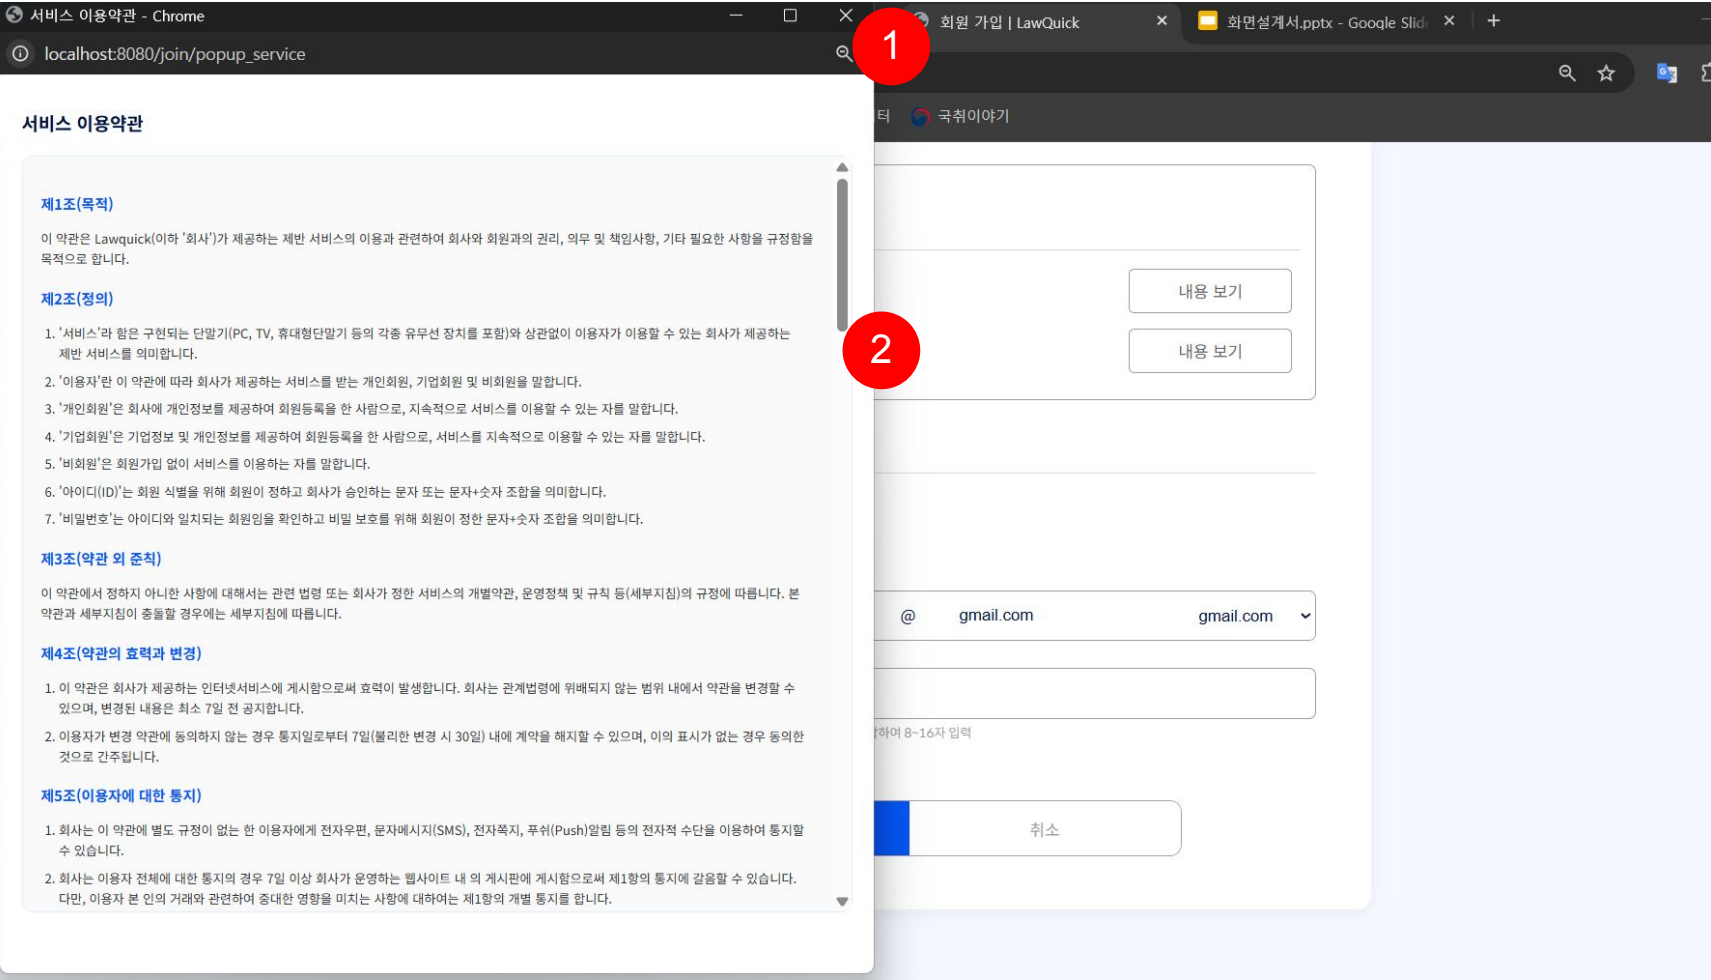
서비스 이용약관 - Chrome

localhost:8080/join/popup_service

회원 가입 | LawQuick

화면설계서.pptx - Google Slid

+

1

터 국취이야기

서비스 이용약관

제1조(목적)

이 약관은 Lawquick(이하 '회사')가 제공하는 제반 서비스의 이용과 관련하여 회사와 회원과의 권리, 의무 및 책임사항, 기타 필요한 사항을 규정함을 목적으로 합니다.

제2조(정의)

1. '서비스'라 함은 구현되는 단말기(PC, TV, 휴대형단말기 등의 각종 유무선 장치를 포함)와 상관없이 이용자가 이용할 수 있는 회사가 제공하는 제반 서비스를 의미합니다.
2. '이용자'란 이 약관에 따라 회사가 제공하는 서비스를 받는 개인회원, 기업회원 및 비회원을 말합니다.
3. '개인회원'은 회사에 개인정보를 제공하여 회원등록을 한 사람으로, 지속적으로 서비스를 이용할 수 있는 자를 말합니다.
4. '기업회원'은 기업정보 및 개인정보를 제공하여 회원등록을 한 사람으로, 서비스를 지속적으로 이용할 수 있는 자를 말합니다.
5. '비회원'은 회원가입 없이 서비스를 이용하는 자를 말합니다.
6. '아이디(ID)'는 회원 식별을 위해 회원이 정하고 회사가 승인하는 문자 또는 문자+숫자 조합을 의미합니다.
7. '비밀번호'는 아이디와 일치되는 회원임을 확인하고 비밀 보호를 위해 회원이 정한 문자+숫자 조합을 의미합니다.

제3조(약관 외 준칙)

이 약관에서 정하지 아니한 사항에 대해서는 관련 법령 또는 회사가 정한 서비스의 개별약관, 운영정책 및 규칙 등(세부지침)의 규정에 따릅니다. 본 약관과 세부지침이 충돌할 경우에는 세부지침에 따릅니다.

제4조(약관의 효력과 변경)

1. 이 약관은 회사가 제공하는 인터넷서비스에 게시함으로써 효력이 발생합니다. 회사는 관계법령에 위배되지 않는 범위 내에서 약관을 변경할 수 있으며, 변경된 내용은 최소 7일 전 공지합니다.
2. 이용자가 변경 약관에 동의하지 않는 경우 통지일로부터 7일(불리한 변경 시 30일) 내에 계약을 해지할 수 있으며, 이의 표시가 없는 경우 동의한 것으로 간주됩니다.

제5조(이용자에 대한 통지)

1. 회사는 이 약관에 별도 규정이 없는 한 이용자에게 전자우편, 문자메시지(SMS), 전자쪽지, 푸쉬(Push)알림 등의 전자적 수단을 이용하여 통지할 수 있습니다.
2. 회사는 이용자 전체에 대한 통지의 경우 7일 이상 회사가 운영하는 웹사이트 내 의 게시판에 게시함으로써 제1항의 통지에 갈음할 수 있습니다. 다만, 이용자 본 인의 거래와 관련하여 중대한 영향을 미치는 사항에 대하여는 제1항의 개별 통지를 합니다.

2

내용 보기

내용 보기

@ gmail.com gmail.com

하여 8~16자 입력

취소